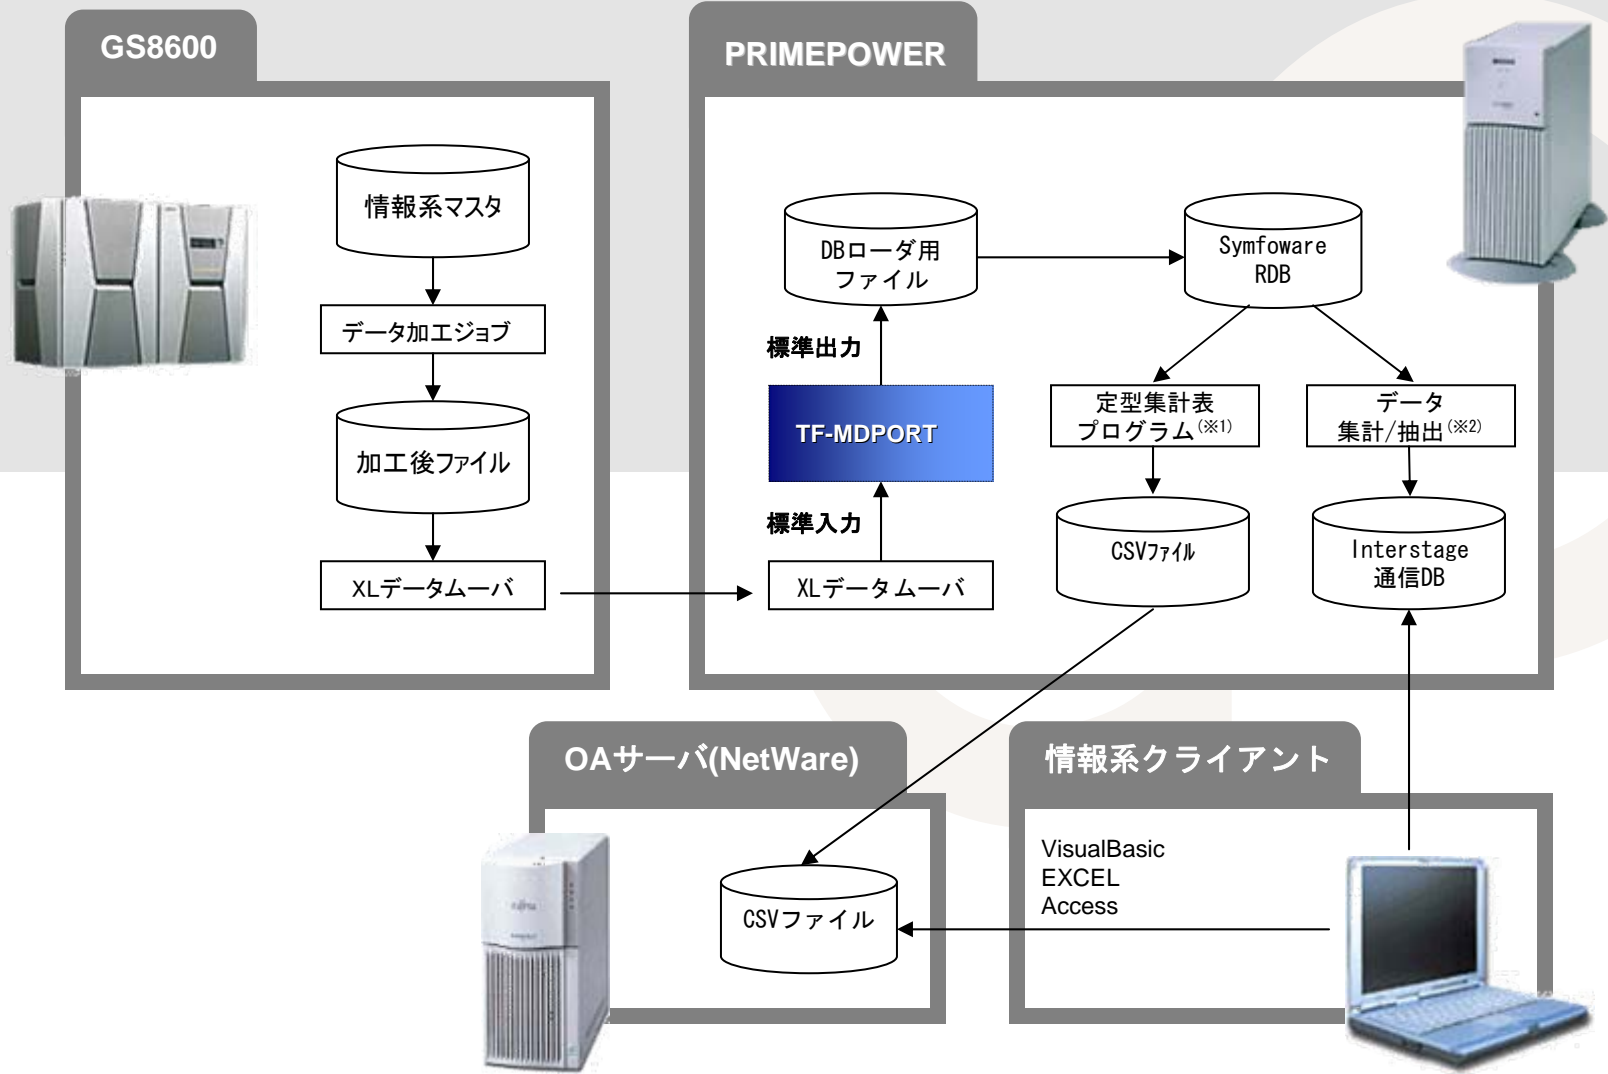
GS8600

情報系マスタ

データ加工ジョブ

加工後ファイル

XLデータムーバ

PRIMEPOWER

DBローダ用
ファイル

標準出力

TF-MDPORT

標準入力

XLデータムーバ

Symfoware
RDB

定型集計表
プログラム(※1)

データ
集計/抽出(※2)

CSVﾌｧｲﾙ

Interstage
通信DB

OAサーバ(NetWare)

CSVファイル

情報系クライアント

VisualBasic
EXCEL
Access